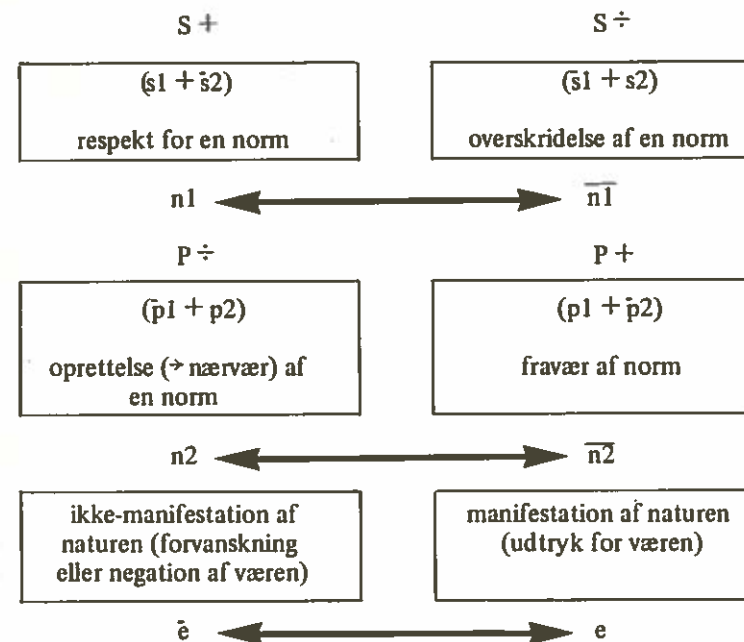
S +

S ÷

$(s1 + \bar{s}2)$

respekt for en norm

$(\bar{s}1 + s2)$

overskridelse af en norm

n1 $\overline{n1}$

P ÷

P +

$(\bar{p}1 + p2)$

oprettelse (→ nærvær) af en norm

$(p1 + \bar{p}2)$

fravær af norm

n2 $\overline{n2}$

ikke-manifestation af naturen (forvanskning eller negation af væren)

manifestation af naturen (udtryk for væren)

$\bar{e}$ e